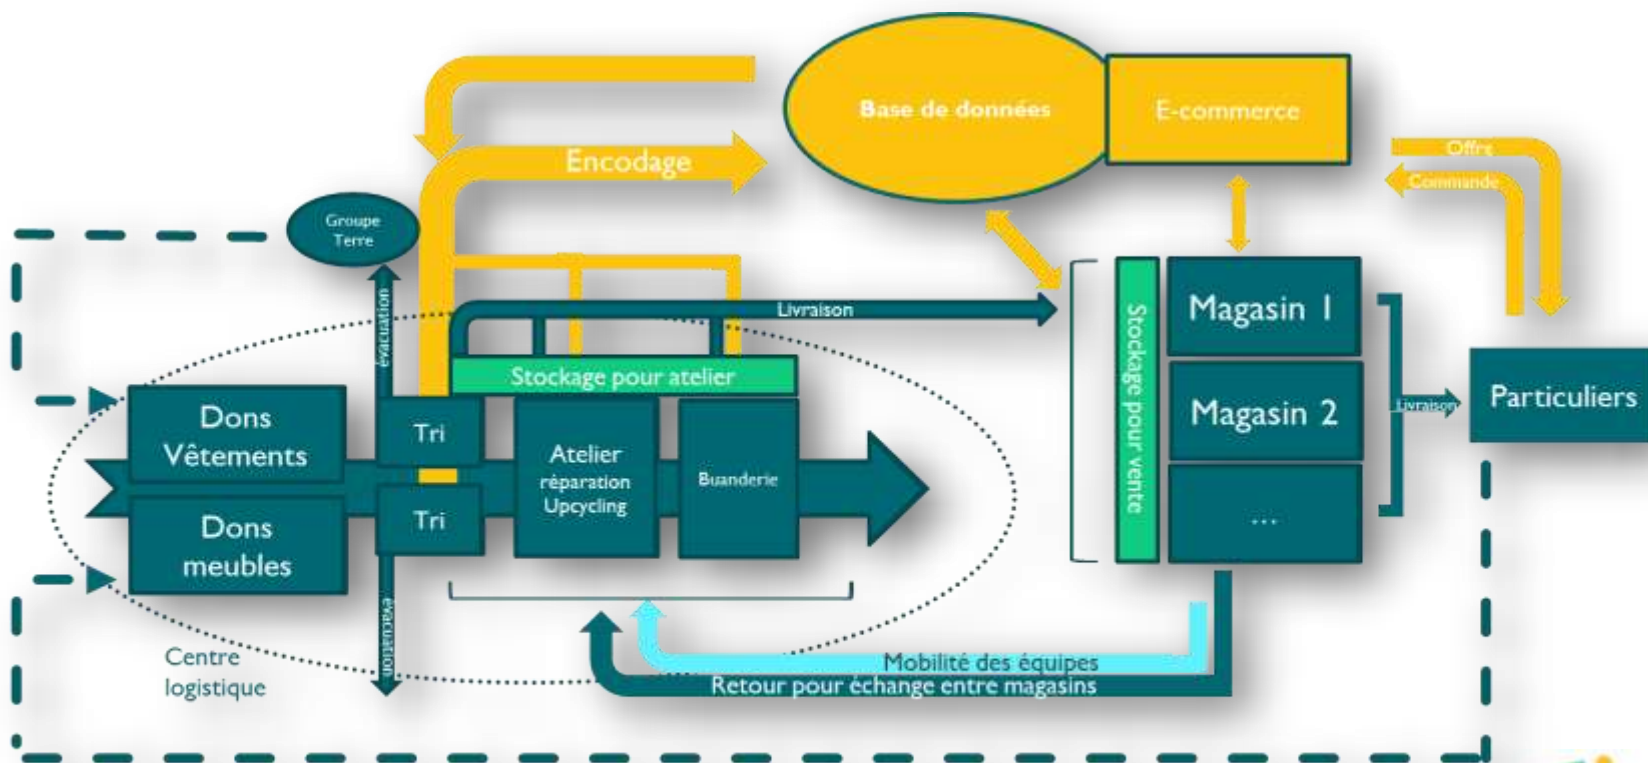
Base de données

E-commerce

Encodage

Offre

Commande

Groupe Terre

évacuation

Livraison

Stockage pour atelier

Stockage pour vente

Magasin 1

Magasin 2

...

Livraison

Particuliers

Dons Vêtements

Dons meubles

Tri

Tri

Atelier réparation Upcycling

Buanderie

évacuation

Centre logistique

Mobilité des équipes

Retour pour échange entre magasins